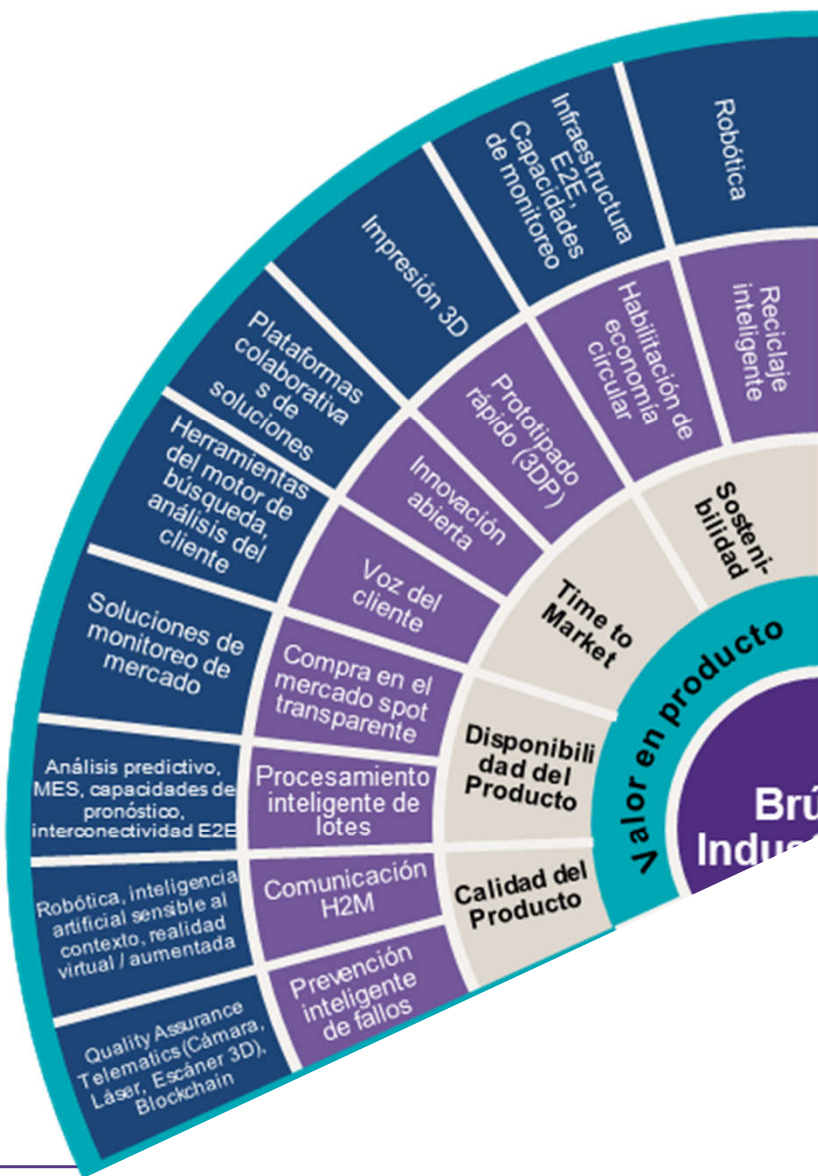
Robótica

Infraestructura E2E, Capacidades de monitoreo

Impresión 3D

Plataformas colaborativas de soluciones

Herramientas del motor de búsqueda, análisis del cliente

Soluciones de monitoreo de mercado

Análisis predictivo, MES, capacidades de pronóstico, interconectividad E2E

Robótica, inteligencia artificial sensible al contexto, realidad virtual / aumentada

Quality Assurance Telematics (Cámara, Láser, Escáner 3D), Blockchain

Reciclaje inteligente

Habilitación de economía circular

Prototipado rápido (3DP)

Innovación abierta

Voz del cliente

Compra en el mercado spot transparente

Procesamiento inteligente de lotes

Comunicación H2M

Prevención inteligente de fallos

Sostenibilidad

Time to Market

Disponibilidad del Producto

Calidad del Producto

Valor en producto

Brú Indus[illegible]